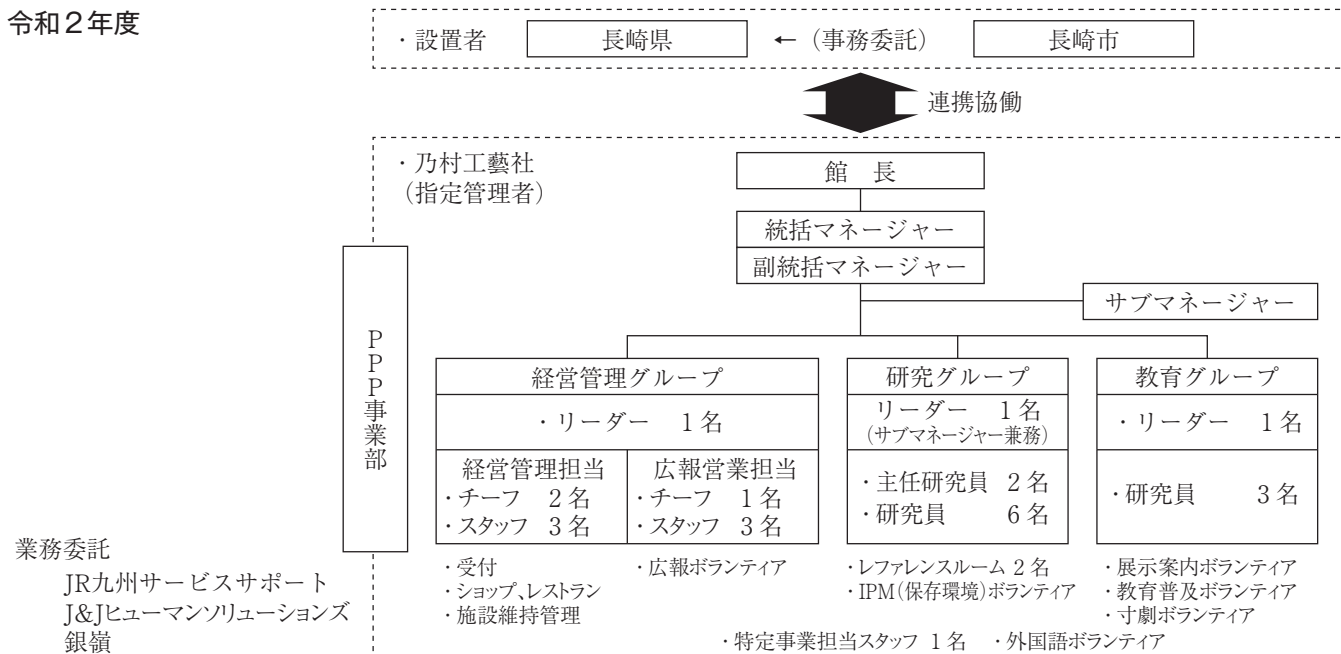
令和2年度

・設置者 長崎県 ←（事務委託） 長崎市

連携協働

・乃村工藝社
（指定管理者）

PPP事業部

館 長

統括マネージャー

副統括マネージャー

サブマネージャー

経営管理グループ

・リーダー 1名

経営管理担当
・チーフ 2名
・スタッフ 3名

広報営業担当
・チーフ 1名
・スタッフ 3名

研究グループ

リーダー 1名
（サブマネージャー兼務）

・主任研究員 2名
・研究員 6名

教育グループ

・リーダー 1名

・研究員 3名

業務委託
JR九州サービスサポート
J&Jヒューマンソリューションズ
銀嶺

・受付
・ショップ、レストラン
・施設維持管理

・広報ボランティア

・レファレンスルーム 2名
・IPM（保存環境）ボランティア

・展示案内ボランティア
・教育普及ボランティア
・寸劇ボランティア

・特定事業担当スタッフ 1名 ・外国語ボランティア